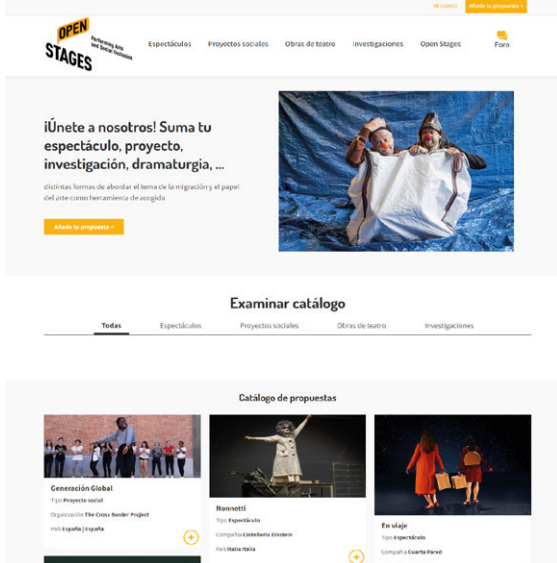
Mi cuenta Añade tu propuesta +

OPEN STAGES Performing Arts and Social Inclusion

Espectáculos Proyectos sociales Obras de teatro Investigaciones Open Stages Foro

¡Únete a nosotros! Suma tu espectáculo, proyecto, investigación, dramaturgia, ...

distintas formas de abordar el tema de la migración y el papel del arte como herramienta de acogida

Añade tu propuesta +

Examinar catálogo

Todas Espectáculos Proyectos sociales Obras de teatro Investigaciones

Catálogo de propuestas

Generación Global
Tipo Proyecto social
Organización The Cross Border Project
País España | España

Nonnetti
Tipo Espectáculo
Compañía Coltellaria Einstein
País Italia Italia

En viaje
Tipo Espectáculo
Compañía Cuarta Pared